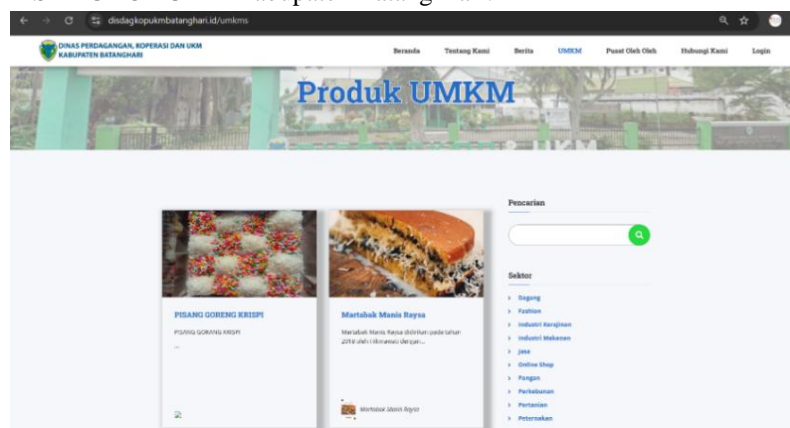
disdagkopukmbatanghari.id/umkms

DINAS PERDAGANGAN, KOPERASI DAN UKM KABUPATEN BATANGHARI

Beranda Tentang Kami Berita UMKM Pusat Oleh Oleh Hubungi Kami Login

Produk UMKM

Pencarian

Sektor

> Dagang
> Fashion
> Industri Kerajinan
> Industri Makanan
> Jasa
> Online Shop
> Pangan
> Perkebunan
> Pertanian
> Peternakan

PISANG GORENG KRISPI

PISANG GORENG KRISPI

...

Martabak Manis Raysa

Martabak Manis Raysa didirikan pada tahun 2019 oleh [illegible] dengan...

Martabak Manis Raysa